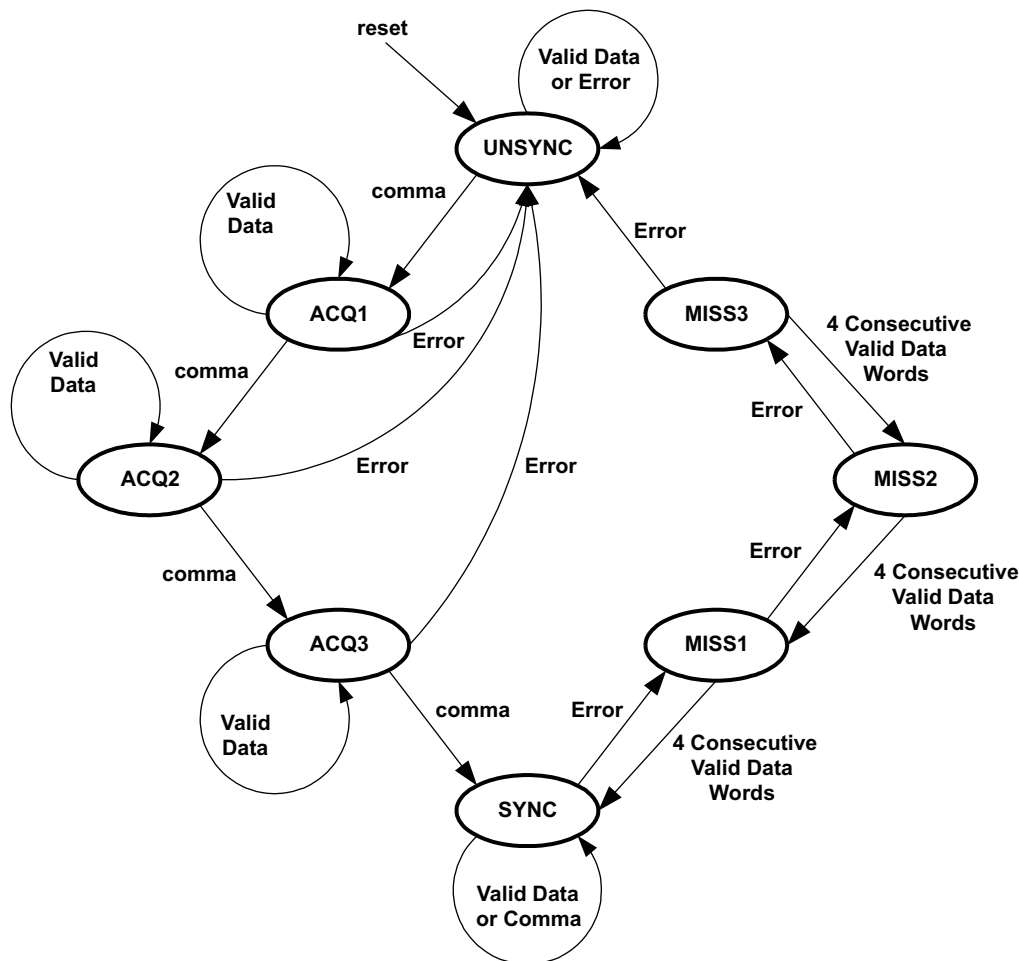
reset

Valid Data or Error

UNSYNC

comma

Valid Data

Error

ACQ1

Error

MISS3

4 Consecutive Valid Data Words

Valid Data

comma

Error

ACQ2

Error

Error

MISS2

comma

Error

4 Consecutive Valid Data Words

ACQ3

MISS1

Valid Data

comma

Error

4 Consecutive Valid Data Words

SYNC

Valid Data or Comma